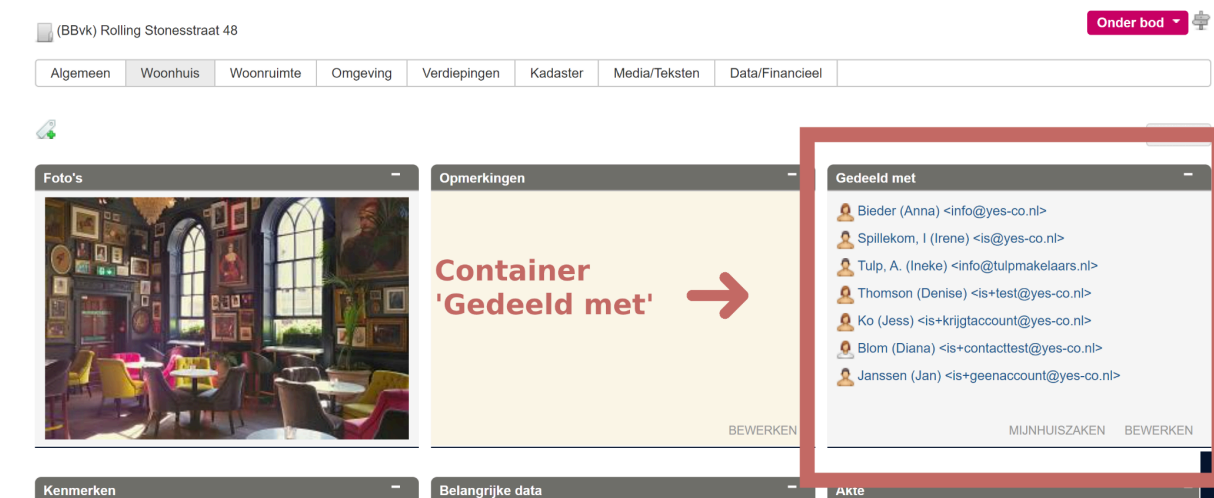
(BBvk) Rolling Stonesstraat 48

Onder bod

| Algemeen | Woonhuis | Woonruimte | Omgeving | Verdiepingen | Kadaster | Media/Teksten | Data/Financieel |
|---|---|---|---|---|---|---|---|

Foto's

Opmerkingen

Container 'Gedeeld met'

BEWERKEN

Gedeeld met

Bieder (Anna) <info@yes-co.nl>
Spillekom, I (Irene) <is@yes-co.nl>
Tulp, A. (Ineke) <info@tulpmakelaars.nl>
Thomson (Denise) <is+test@yes-co.nl>
Ko (Jess) <is+krijgtaccount@yes-co.nl>
Blom (Diana) <is+contacttest@yes-co.nl>
Janssen (Jan) <is+geenaccount@yes-co.nl>

MIJNHUISZAKEN BEWERKEN

Kenmerken

Belangrijke data

Akte